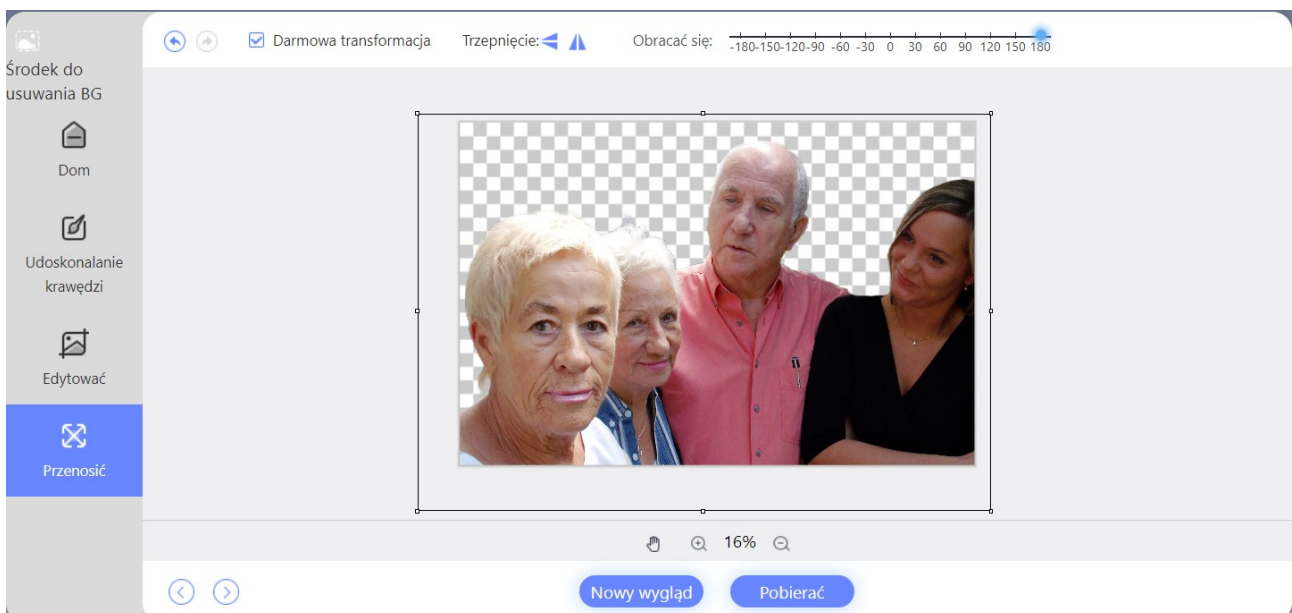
Środek do usuwania BG

Dom

Udoskonalanie krawędzi

Edytować

Przenosić

Darmowa transformacja

Trzepnięcie:

Obracać się:

-180 -150 -120 -90 -60 -30 0 30 60 90 120 150 180

16%

Nowy wygląd

Pobierać